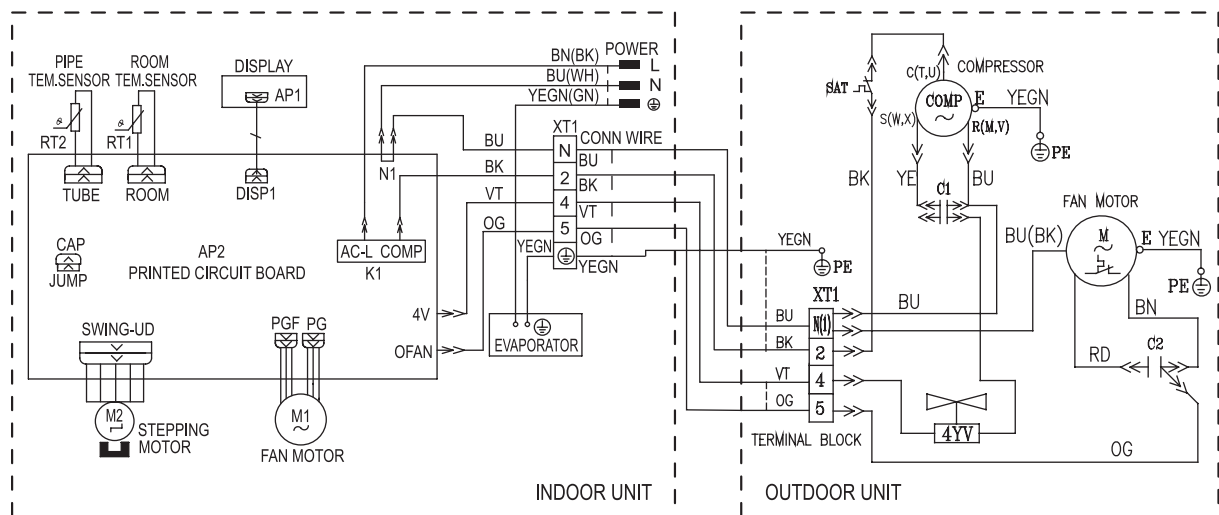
PIPE TEM.SENSOR
ROOM TEM.SENSOR
DISPLAY
AP1
RT2
RT1
TUBE
ROOM
DISP1
BN(BK)
BU(WH)
YEGN(GN)
POWER
L
N
N1
BU
BK
VT
OG
XT1
CONN WIRE
N
2
4
5
BU
BK
VT
OG
YEGN
YEGN
CAP
JUMP
AP2
PRINTED CIRCUIT BOARD
AC-L COMP
K1
4V
OFAN
EVAPORATOR
SWING-UD
PGF PG
M2
STEPPING MOTOR
M1
FAN MOTOR
INDOOR UNIT
SAT
C(T,U)
COMPRESSOR
COMP
E
YEGN
S(W,X)
R(M,V)
PE
BK
YE
C1
BU
FAN MOTOR
BU(BK)
M
E YEGN
PE
YEGN
PE
XT1
BU
N(1)
BK
2
VT
4
OG
5
BU
BN
RD
C2
4YV
TERMINAL BLOCK
OG
OUTDOOR UNIT